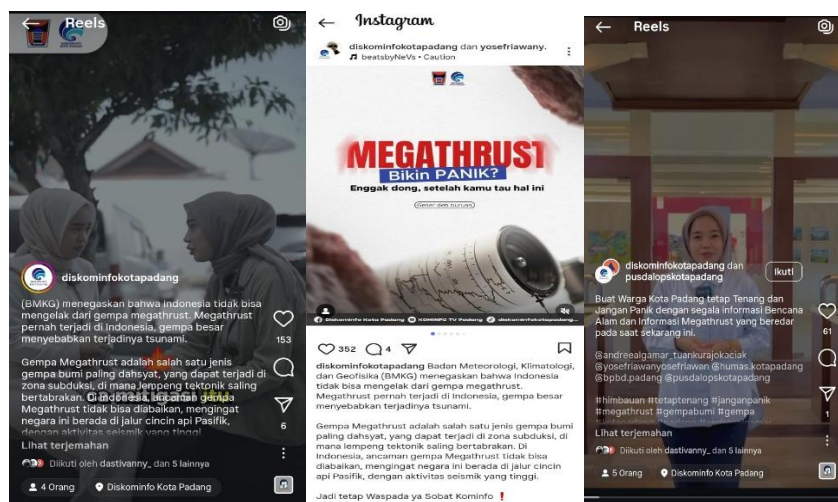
Reels

diskominfokotapadang

(BMKG) menegaskan bahwa Indonesia tidak bisa mengelak dari gempa megathrust. Megathrust pernah terjadi di Indonesia, gempa besar menyebabkan terjadinya tsunami.

Gempa Megathrust adalah salah satu jenis gempa bumi paling dahsyat, yang dapat terjadi di zona subduksi, di mana lempeng tektonik saling bertabrakan. Di Indonesia, ancaman gempa Megathrust tidak bisa diabaikan, mengingat negara ini berada di jalur cincin api Pasifik, dengan aktivitas seismik yang tinggi.

Lihat terjemahan

Diikuti oleh dastivanny_ dan 5 lainnya

4 Orang

Diskominfo Kota Padang

153

6

Instagram

diskominfokotapadang dan yosefriawany.

beatsbyNeVs • Caution

MEGATHRUST

Bikin PANIK?

Enggak dong, setelah kamu tau hal ini

Geser deh buruan

Diskominfo Kota Padang

KOMINFO TV Padang

352

4

diskominfokotapadang Badan Meteorologi, Klimatologi, dan Geofisika (BMKG) menegaskan bahwa Indonesia tidak bisa mengelak dari gempa megathrust. Megathrust pernah terjadi di Indonesia, gempa besar menyebabkan terjadinya tsunami.

Gempa Megathrust adalah salah satu jenis gempa bumi paling dahsyat, yang dapat terjadi di zona subduksi, di mana lempeng tektonik saling bertabrakan. Di Indonesia, ancaman gempa Megathrust tidak bisa diabaikan, mengingat negara ini berada di jalur cincin api Pasifik, dengan aktivitas seismik yang tinggi.

Jadi tetap Waspada ya Sobat Kominfo !

Reels

diskominfokotapadang dan pusdalopskotapadang

Ikuti

Buat Warga Kota Padang tetap Tenang dan Jangan Panik dengan segala informasi Bencana Alam dan Informasi Megathrust yang beredar pada saat sekarang ini.

@andreealgamar_tuankurajokaciak @yosefriawanyosefriawan @humas.kotapadang @bpbd.padang @pusdalopskotapadang

#himbauan #tetaptenang #janganpanik #megathrust #gempabumi #gempa

Lihat terjemahan

Diikuti oleh dastivanny_ dan 5 lainnya

5 Orang

Diskominfo Kota Padang

61

1